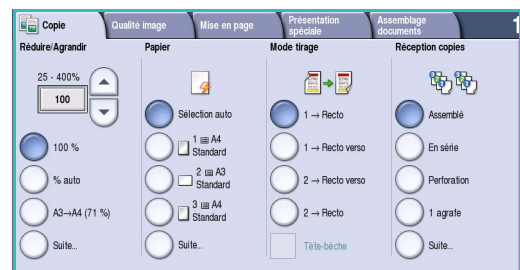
Copie
Qualité image
Mise en page
Présentation spéciale
Assemblage documents
1

Réduire/Agrandir
25 - 400%
100
100 %
% auto
A3→A4 (71 %)
Suite..

Papier
Sélection auto
1 A4 Standard
2 A3 Standard
3 A4 Standard
Suite..

Mode tirage
1 → Recto
1 → Recto verso
2 → Recto verso
2 → Recto
Tête-bêche

Réception copies
Assemblé
En série
Perforation
1 agrafe
Suite..